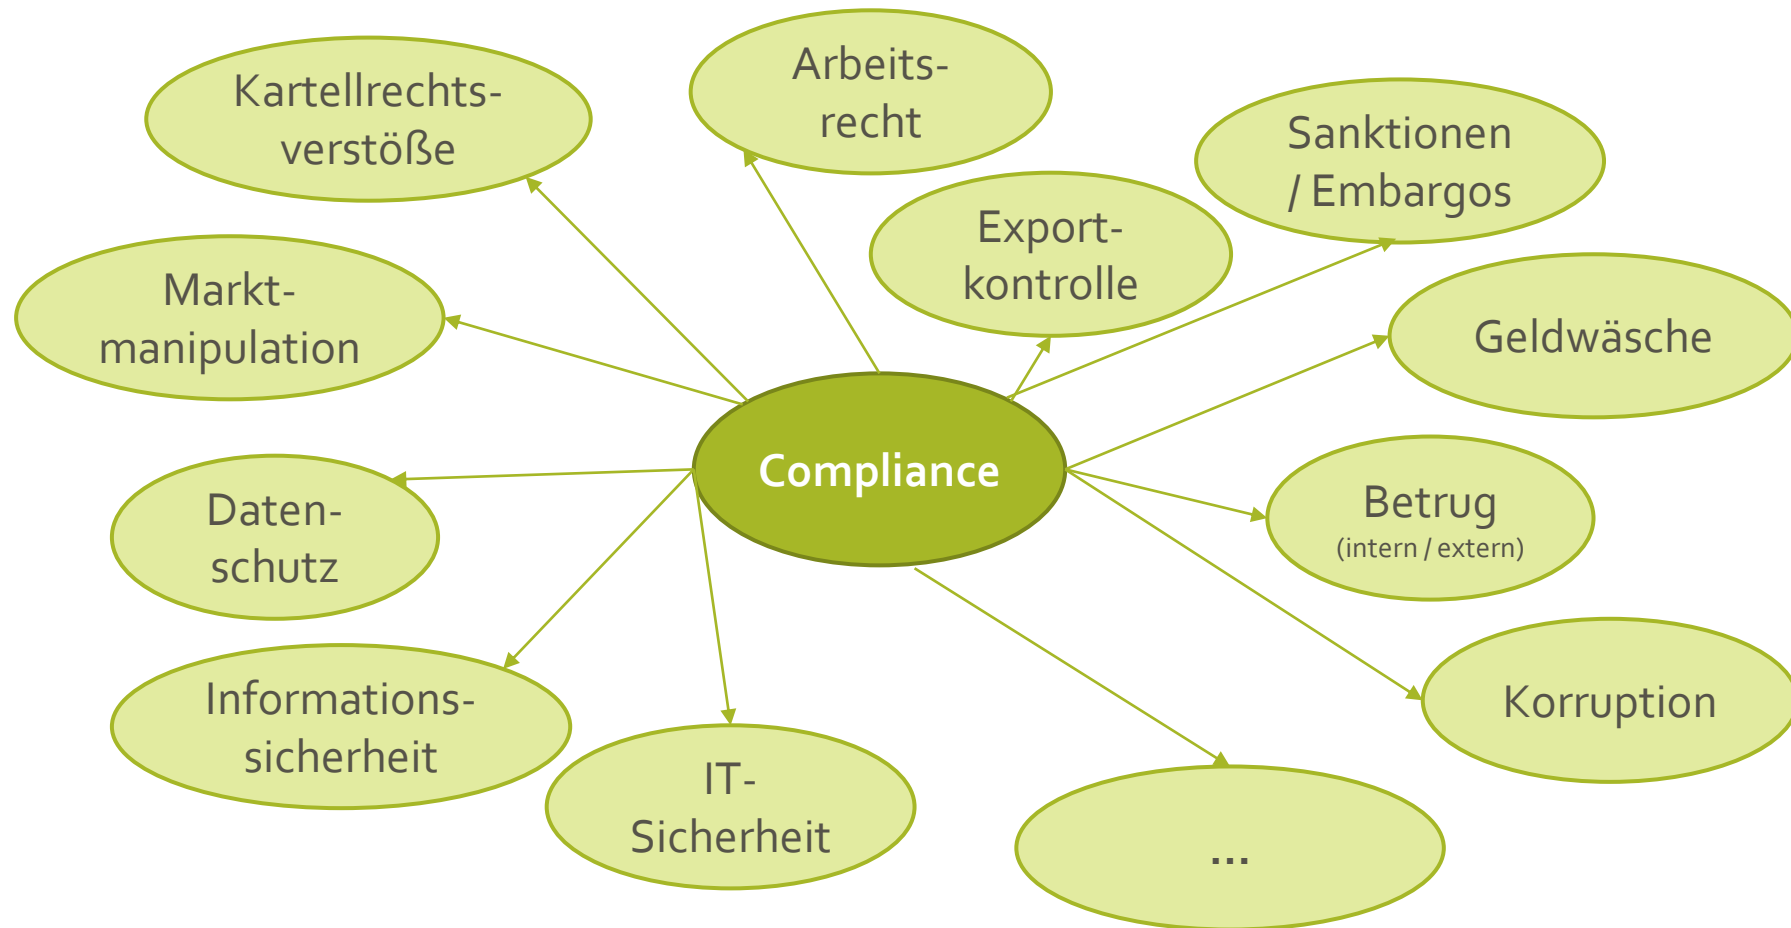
Compliance

Kartellrechts-verstöße

Arbeits-recht

Export-kontrolle

Sanktionen / Embargos

Markt-manipulation

Geldwäsche

Daten-schutz

Betrug
(intern / extern)

Informations-sicherheit

IT-Sicherheit

Korruption

...